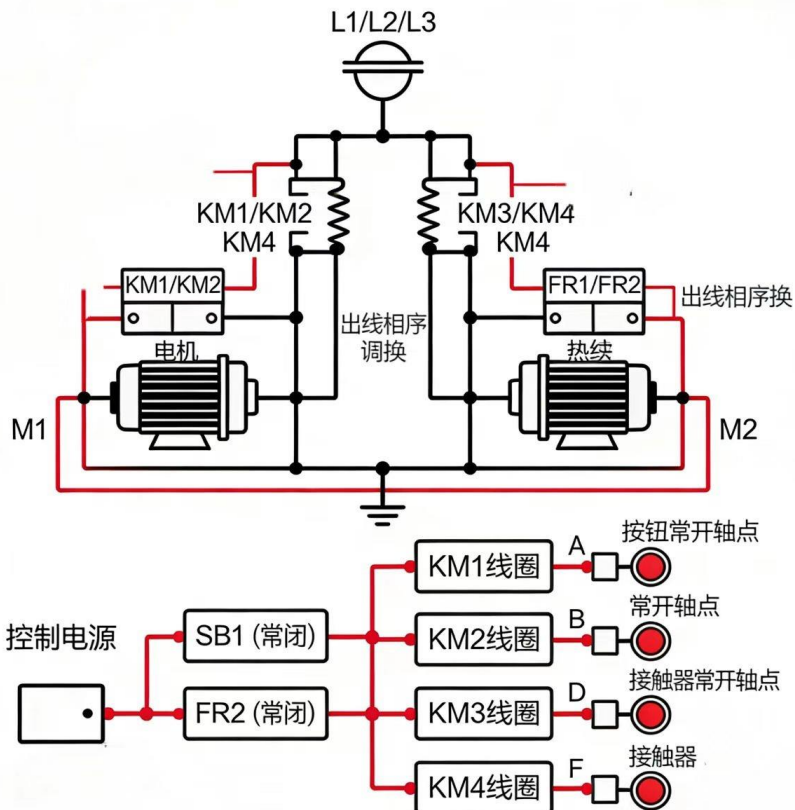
L1/L2/L3

KM1/KM2
KM4

KM3/KM4
KM4

KM1/KM2

FR1/FR2

出线相序换

出线相序
调换

电机

热续

M1

M2

控制电源

SB1 (常闭)

FR2 (常闭)

KM1线圈

KM2线圈

KM3线圈

KM4线圈

A

B

D

F

按钮常开轴点

常开轴点

接触器常开轴点

接触器